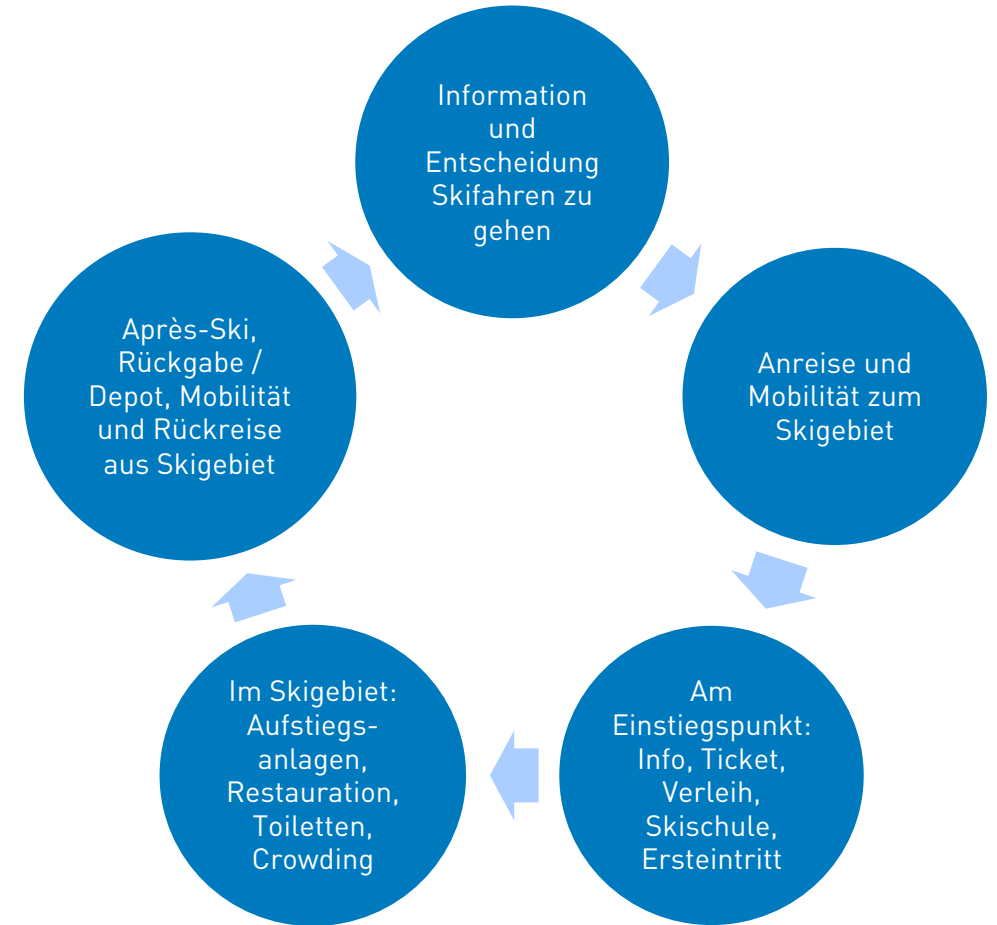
Information und Entscheidung Skifahren zu gehen

Anreise und Mobilität zum Skigebiet

Am Einstiegspunkt: Info, Ticket, Verleih, Skischule, Ersteintritt

Im Skigebiet: Aufstiegs-anlagen, Restauration, Toiletten, Crowding

Après-Ski, Rückgabe / Depot, Mobilität und Rückreise aus Skigebiet